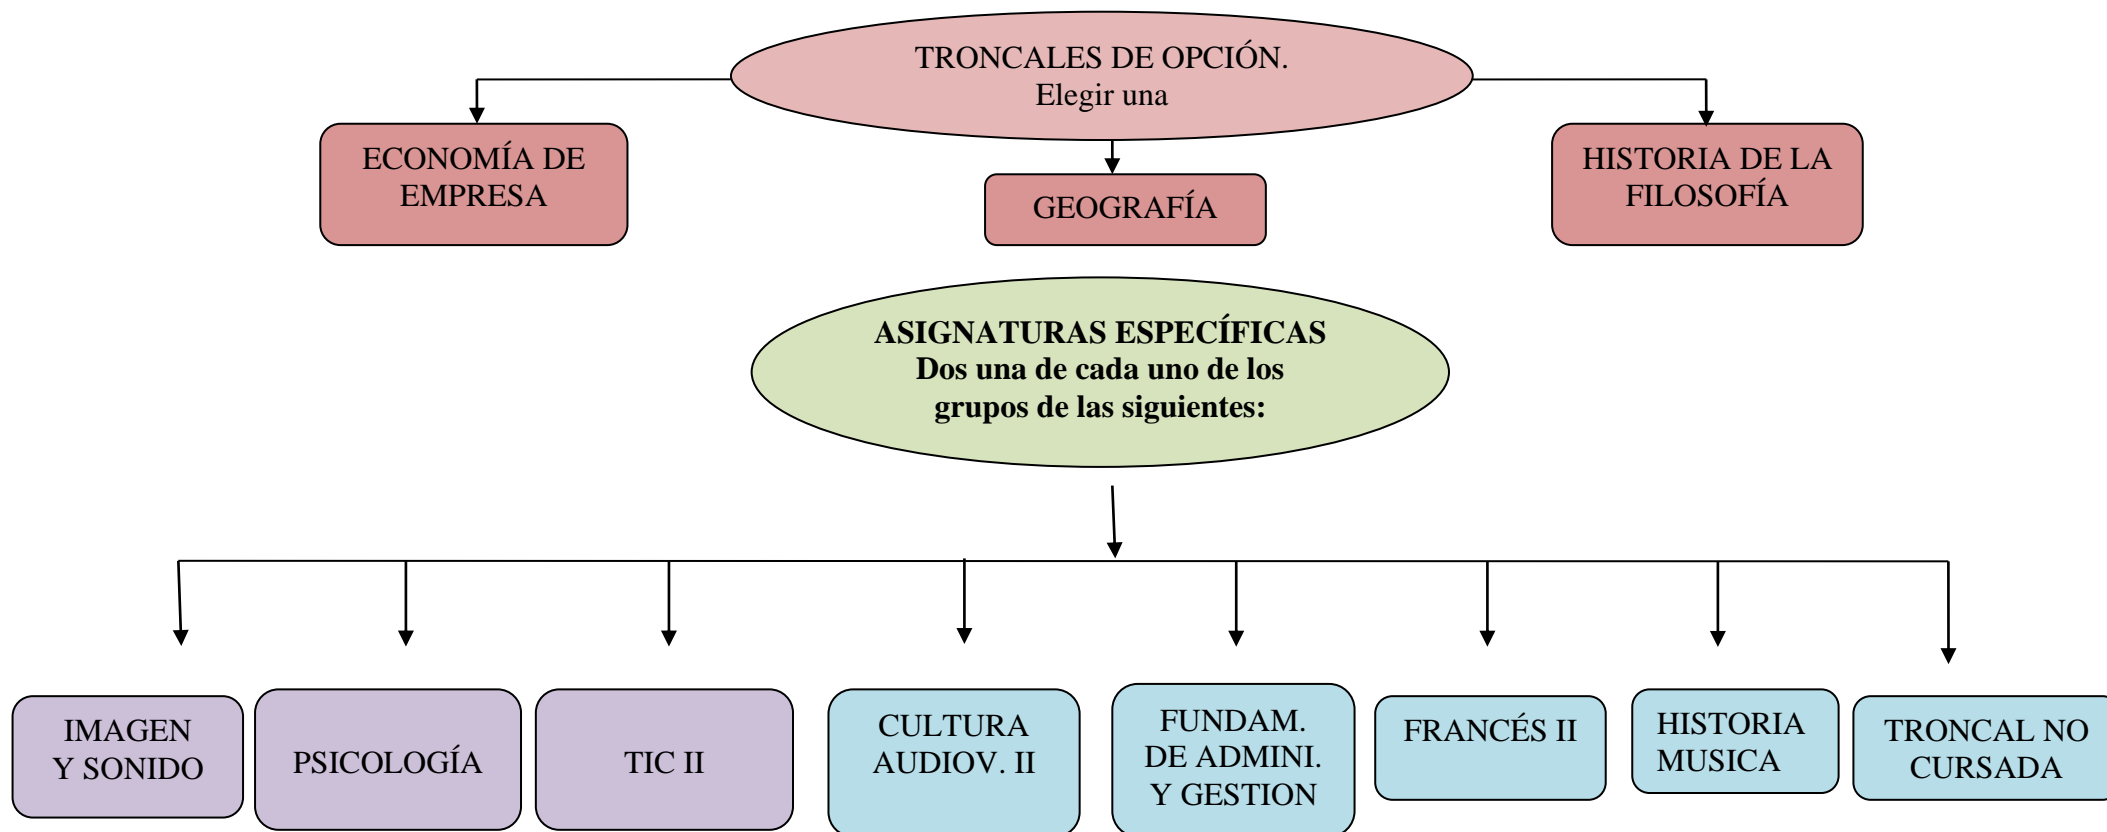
TRONCALES DE OPCIÓN.
Elegir una

ECONOMÍA DE EMPRESA

GEOGRAFÍA

HISTORIA DE LA FILOSOFÍA

**ASIGNATURAS ESPECÍFICAS**
**Dos una de cada uno de los grupos de las siguientes:**

IMAGEN Y SONIDO

PSICOLOGÍA

TIC II

CULTURA AUDIOV. II

FUNDAM. DE ADMINI. Y GESTION

FRANCÉS II

HISTORIA MUSICA

TRONCAL NO CURSADA